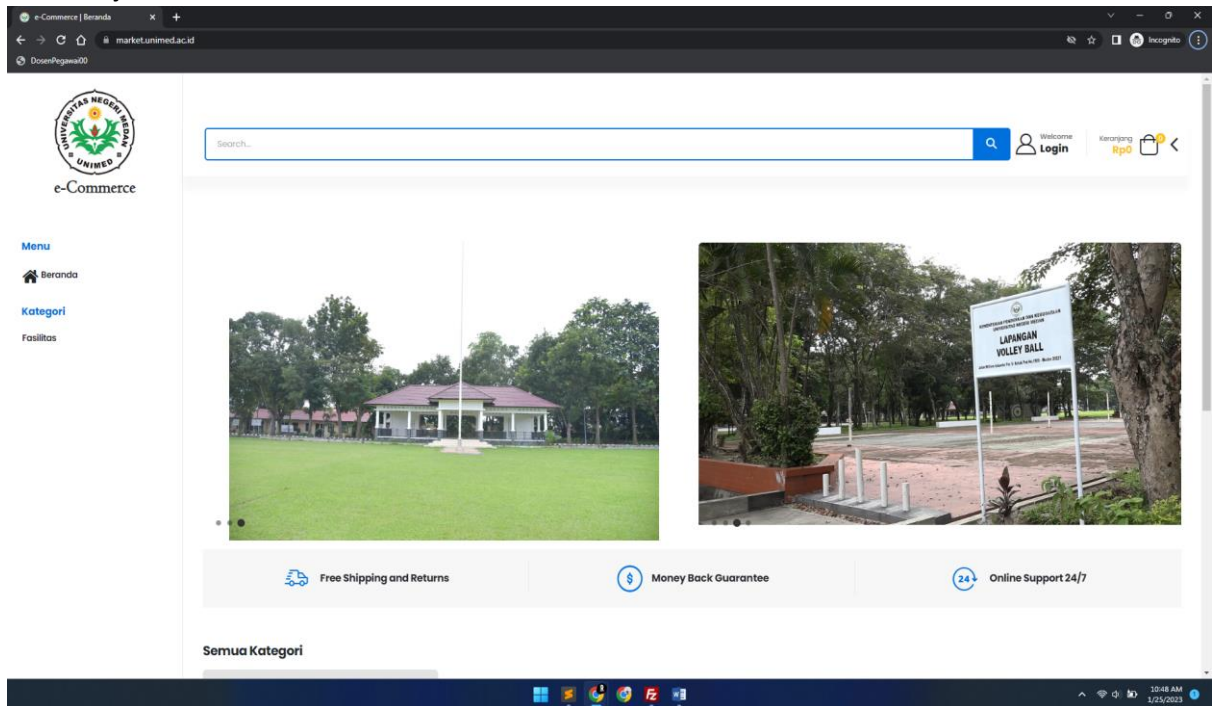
e-Commerce | Beranda
market.unimed.ac.id
Incognito
DosenPegawai00

UNIVERSITAS NEGERI MEDAN
UNIMED
e-Commerce

Search...

Welcome
Login

Keranjang
Rp0

0

Menu
Beranda

Kategori
Fasilitas

LAPANGAN
VOLLEY BALL

Free Shipping and Returns
Money Back Guarantee
24
Online Support 24/7

Semua Kategori

10:48 AM
1/25/2023